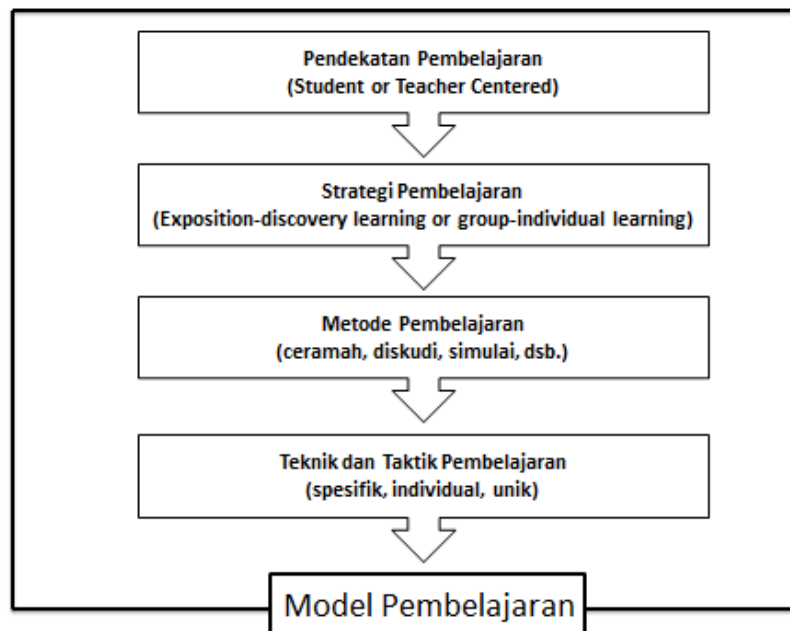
Pendekatan Pembelajaran
(Student or Teacher Centered)

Strategi Pembelajaran
(Exposition-discovery learning or group-individual learning)

Metode Pembelajaran
(ceramah, diskudi, simulai, dsb.)

Teknik dan Taktik Pembelajaran
(spesifik, individual, unik)

Model Pembelajaran